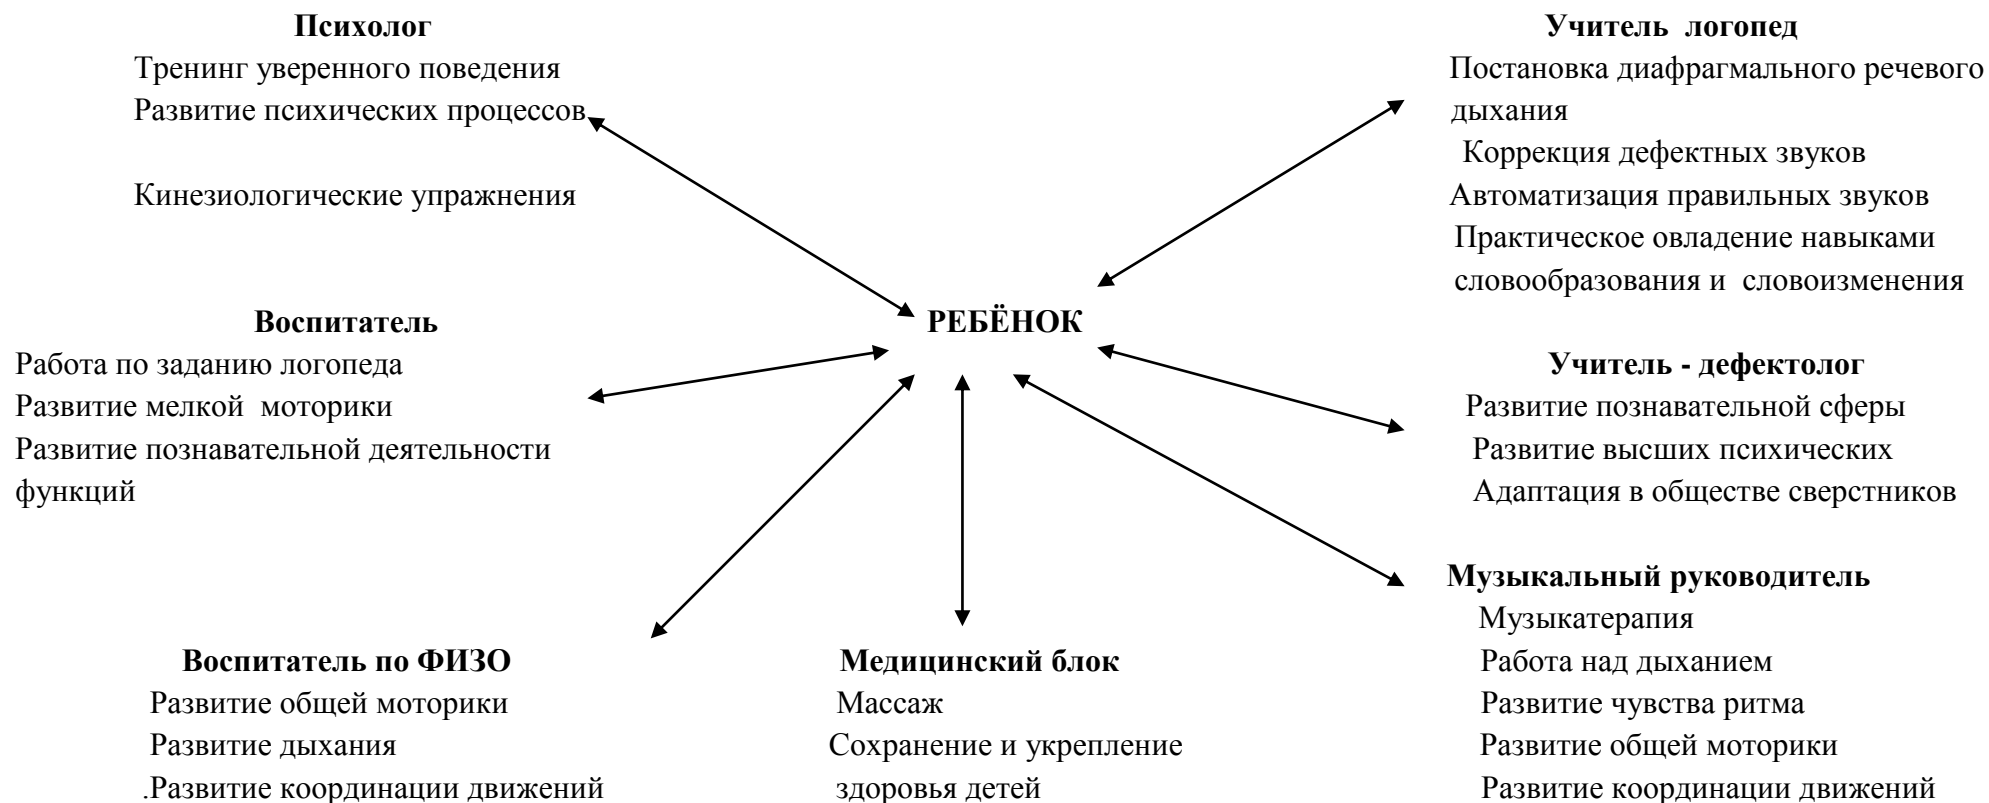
**Психолог**

Тренинг уверенного поведения

Развитие психических процессов

Кинезиологические упражнения

**Учитель логопед**

Постановка диафрагмального речевого дыхания

Коррекция дефектных звуков

Автоматизация правильных звуков

Практическое овладение навыками словообразования и словоизменения

**РЕБЁНОК**

**Воспитатель**

Работа по заданию логопеда

Развитие мелкой моторики

Развитие познавательной деятельности функций

**Учитель - дефектолог**

Развитие познавательной сферы

Развитие высших психических

Адаптация в обществе сверстников

**Музыкальный руководитель**

Музыкатерапия

Работа над дыханием

Развитие чувства ритма

Развитие общей моторики

Развитие координации движений

**Воспитатель по ФИЗО**

Развитие общей моторики

Развитие дыхания

.Развитие координации движений

**Медицинский блок**

Массаж

Сохранение и укрепление здоровья детей